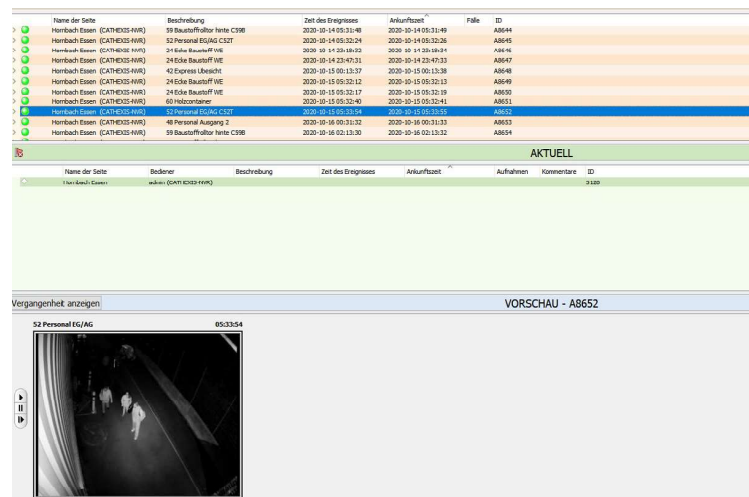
| Name der Seite | Beschreibung | Zeit des Ereignisses | Ankunftszeit | Fälle | ID |
|---|---|---|---|---|---|
| Hornbach Essen (CATHEXIS-NVR) | 59 Baustoffrolltor hinte C59B | 2020-10-14 05:31:48 | 2020-10-14 05:31:49 | | A8644 |
| Hornbach Essen (CATHEXIS-NVR) | 52 Personal EG/AG C52T | 2020-10-14 05:32:24 | 2020-10-14 05:32:26 | | A8645 |
| Hornbach Essen (CATHEXIS-NVR) | 24 Ecke Baustoff WE | 2020-10-14 23:18:33 | 2020-10-14 23:18:34 | | A8646 |
| Hornbach Essen (CATHEXIS-NVR) | 24 Ecke Baustoff WE | 2020-10-14 23:47:31 | 2020-10-14 23:47:33 | | A8647 |
| Hornbach Essen (CATHEXIS-NVR) | 42 Express Ubesicht | 2020-10-15 00:13:37 | 2020-10-15 00:13:38 | | A8648 |
| Hornbach Essen (CATHEXIS-NVR) | 24 Ecke Baustoff WE | 2020-10-15 05:32:12 | 2020-10-15 05:32:13 | | A8649 |
| Hornbach Essen (CATHEXIS-NVR) | 24 Ecke Baustoff WE | 2020-10-15 05:32:17 | 2020-10-15 05:32:19 | | A8650 |
| Hornbach Essen (CATHEXIS-NVR) | 60 Holzcontainer | 2020-10-15 05:32:40 | 2020-10-15 05:32:41 | | A8651 |
| Hornbach Essen (CATHEXIS-NVR) | 52 Personal EG/AG C52T | 2020-10-15 05:33:54 | 2020-10-15 05:33:55 | | A8652 |
| Hornbach Essen (CATHEXIS-NVR) | 48 Personal Ausgang 2 | 2020-10-16 00:31:32 | 2020-10-16 00:31:33 | | A8653 |
| Hornbach Essen (CATHEXIS-NVR) | 59 Baustoffrolltor hinte C59B | 2020-10-16 02:13:30 | 2020-10-16 02:13:32 | | A8654 |

AKTUELL

| Name der Seite | Bediener | Beschreibung | Zeit des Ereignisses | Ankunftszeit | Aufnahmen | Kommentare | ID |
|---|---|---|---|---|---|---|---|
| Hornbach Essen | admin (CATHEXIS-NVR) | | | | | | 3120 |

Vergangenheit anzeigen

VORSCHAU - A8652

52 Personal EG/AG 05:33:54